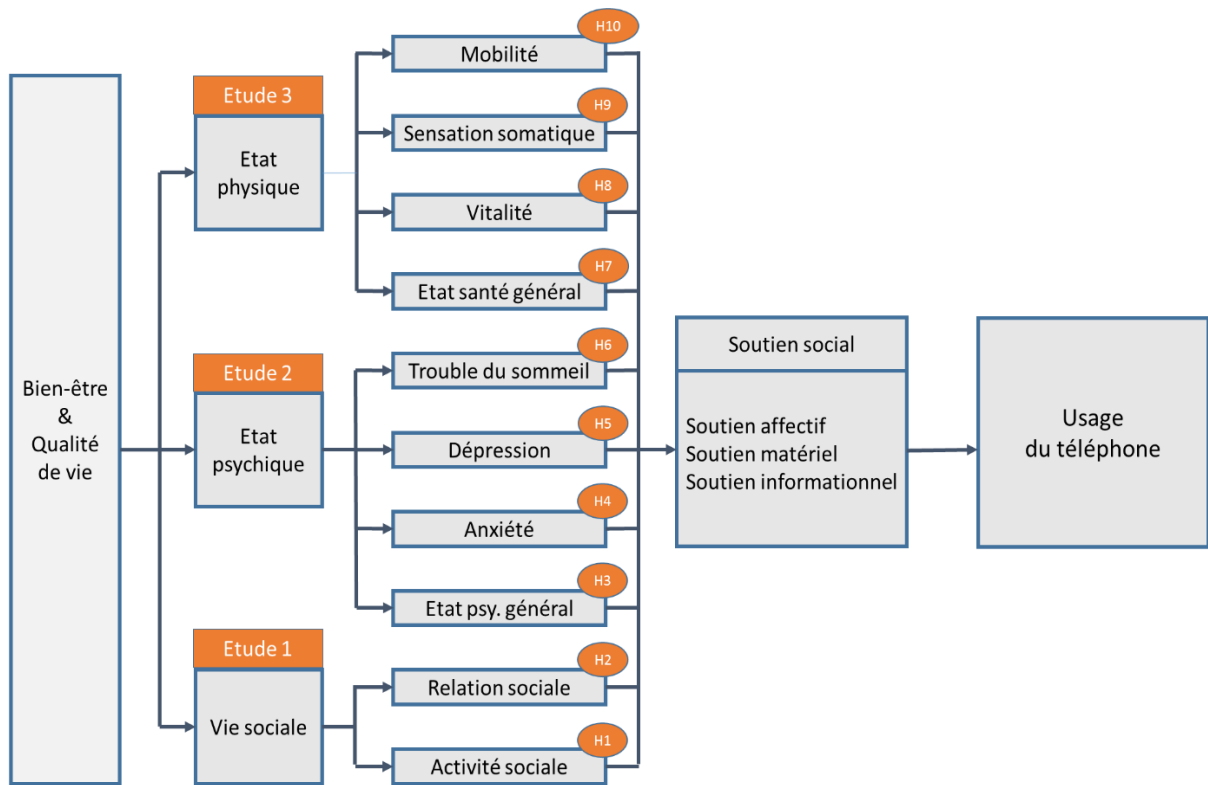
Bien-être
&
Qualité
de vie

Etude 3
Etat
physique

Etude 2
Etat
psychique

Etude 1
Vie sociale

H10
Mobilité

H9
Sensation somatique

H8
Vitalité

H7
Etat santé général

H6
Trouble du sommeil

H5
Dépression

H4
Anxiété

H3
Etat psy. général

H2
Relation sociale

H1
Activité sociale

Soutien social

Soutien affectif
Soutien matériel
Soutien informationnel

Usage
du téléphone